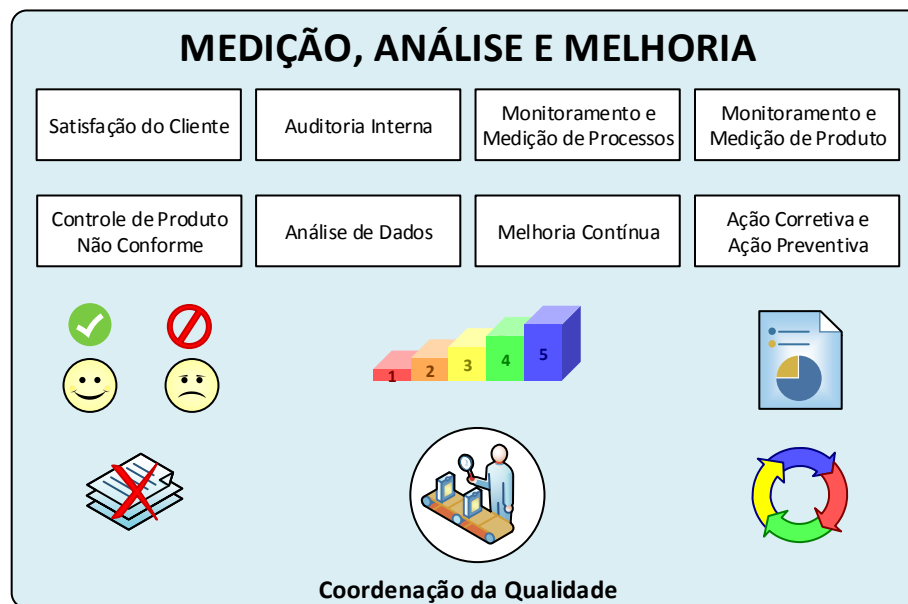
MEDIÇÃO, ANÁLISE E MELHORIA

Satisfação do Cliente

Auditoria Interna

Monitoramento e Medição de Processos

Monitoramento e Medição de Produto

Controle de Produto Não Conforme

Análise de Dados

Melhoria Contínua

Ação Corretiva e Ação Preventiva

1 2 3 4 5

Coordenação da Qualidade